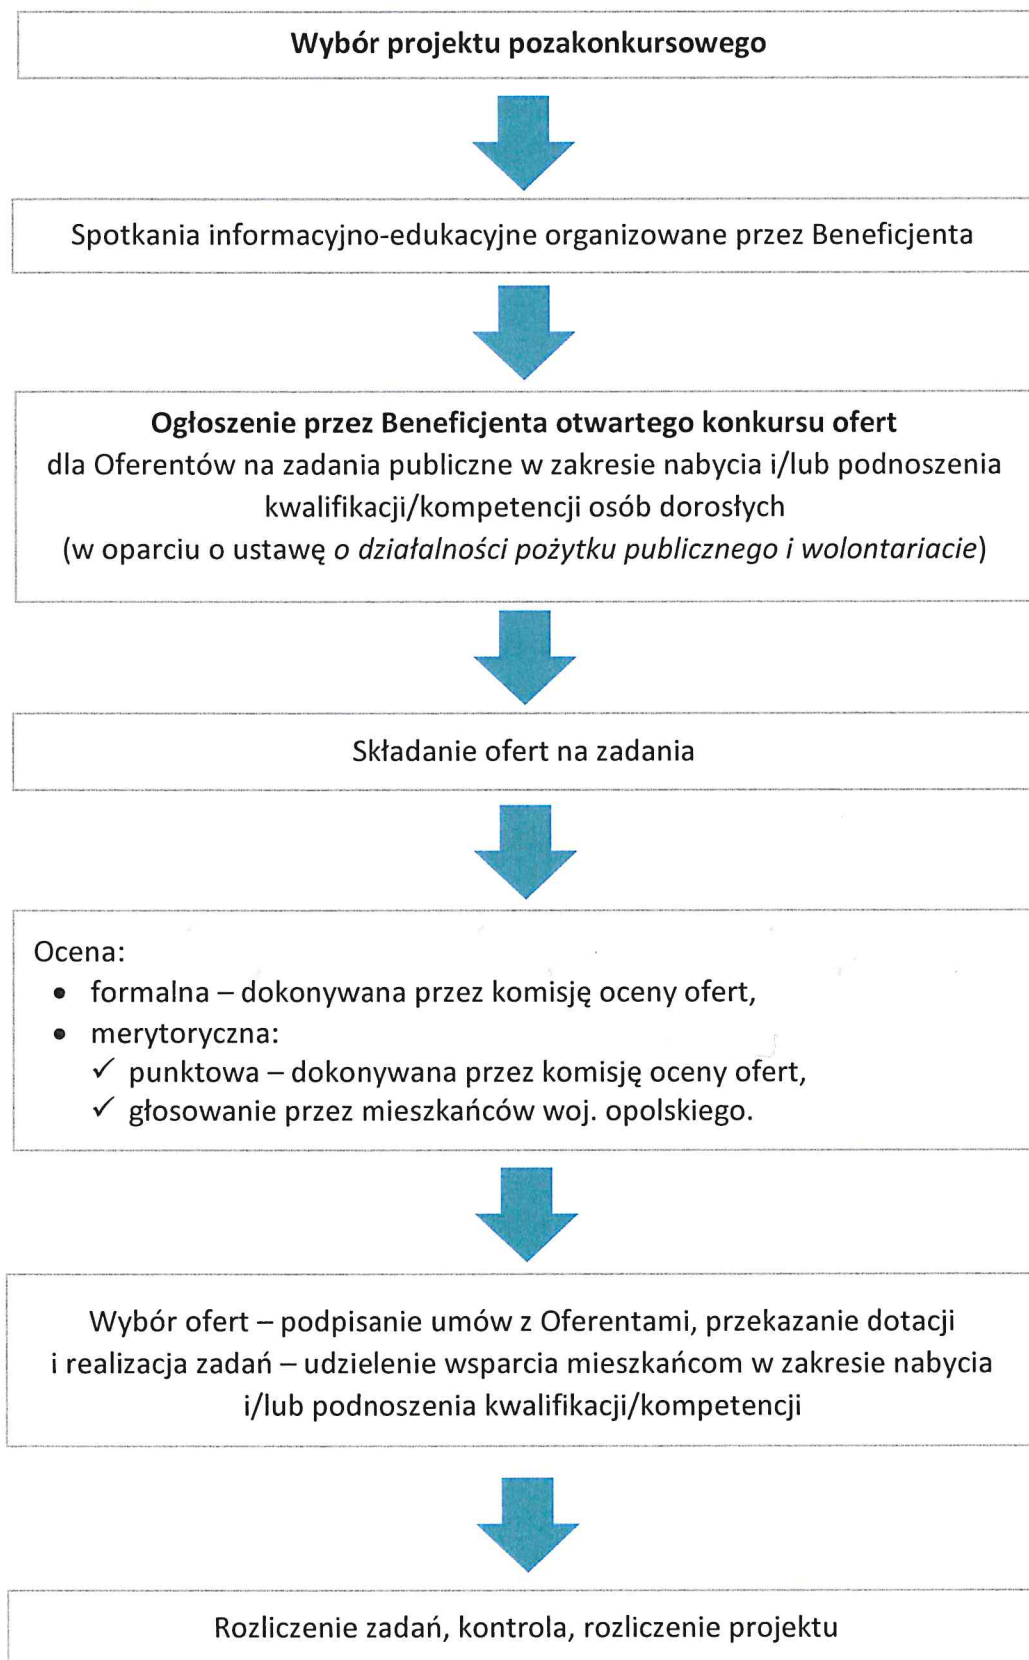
Wybór projektu pozakonkursowego

Spotkania informacyjno-edukacyjne organizowane przez Beneficjenta

Ogłoszenie przez Beneficjenta otwartego konkursu ofert
dla Oferentów na zadania publiczne w zakresie nabycia i/lub podnoszenia kwalifikacji/kompetencji osób dorosłych
(w oparciu o ustawę o działalności pożytku publicznego i wolontariacie)

Składanie ofert na zadania

Ocena:
• formalna – dokonywana przez komisję oceny ofert,
• merytoryczna:
✓ punktowa – dokonywana przez komisję oceny ofert,
✓ głosowanie przez mieszkańców woj. opolskiego.

Wybór ofert – podpisanie umów z Oferentami, przekazanie dotacji i realizacja zadań – udzielenie wsparcia mieszkańcom w zakresie nabycia i/lub podnoszenia kwalifikacji/kompetencji

Rozliczenie zadań, kontrola, rozliczenie projektu